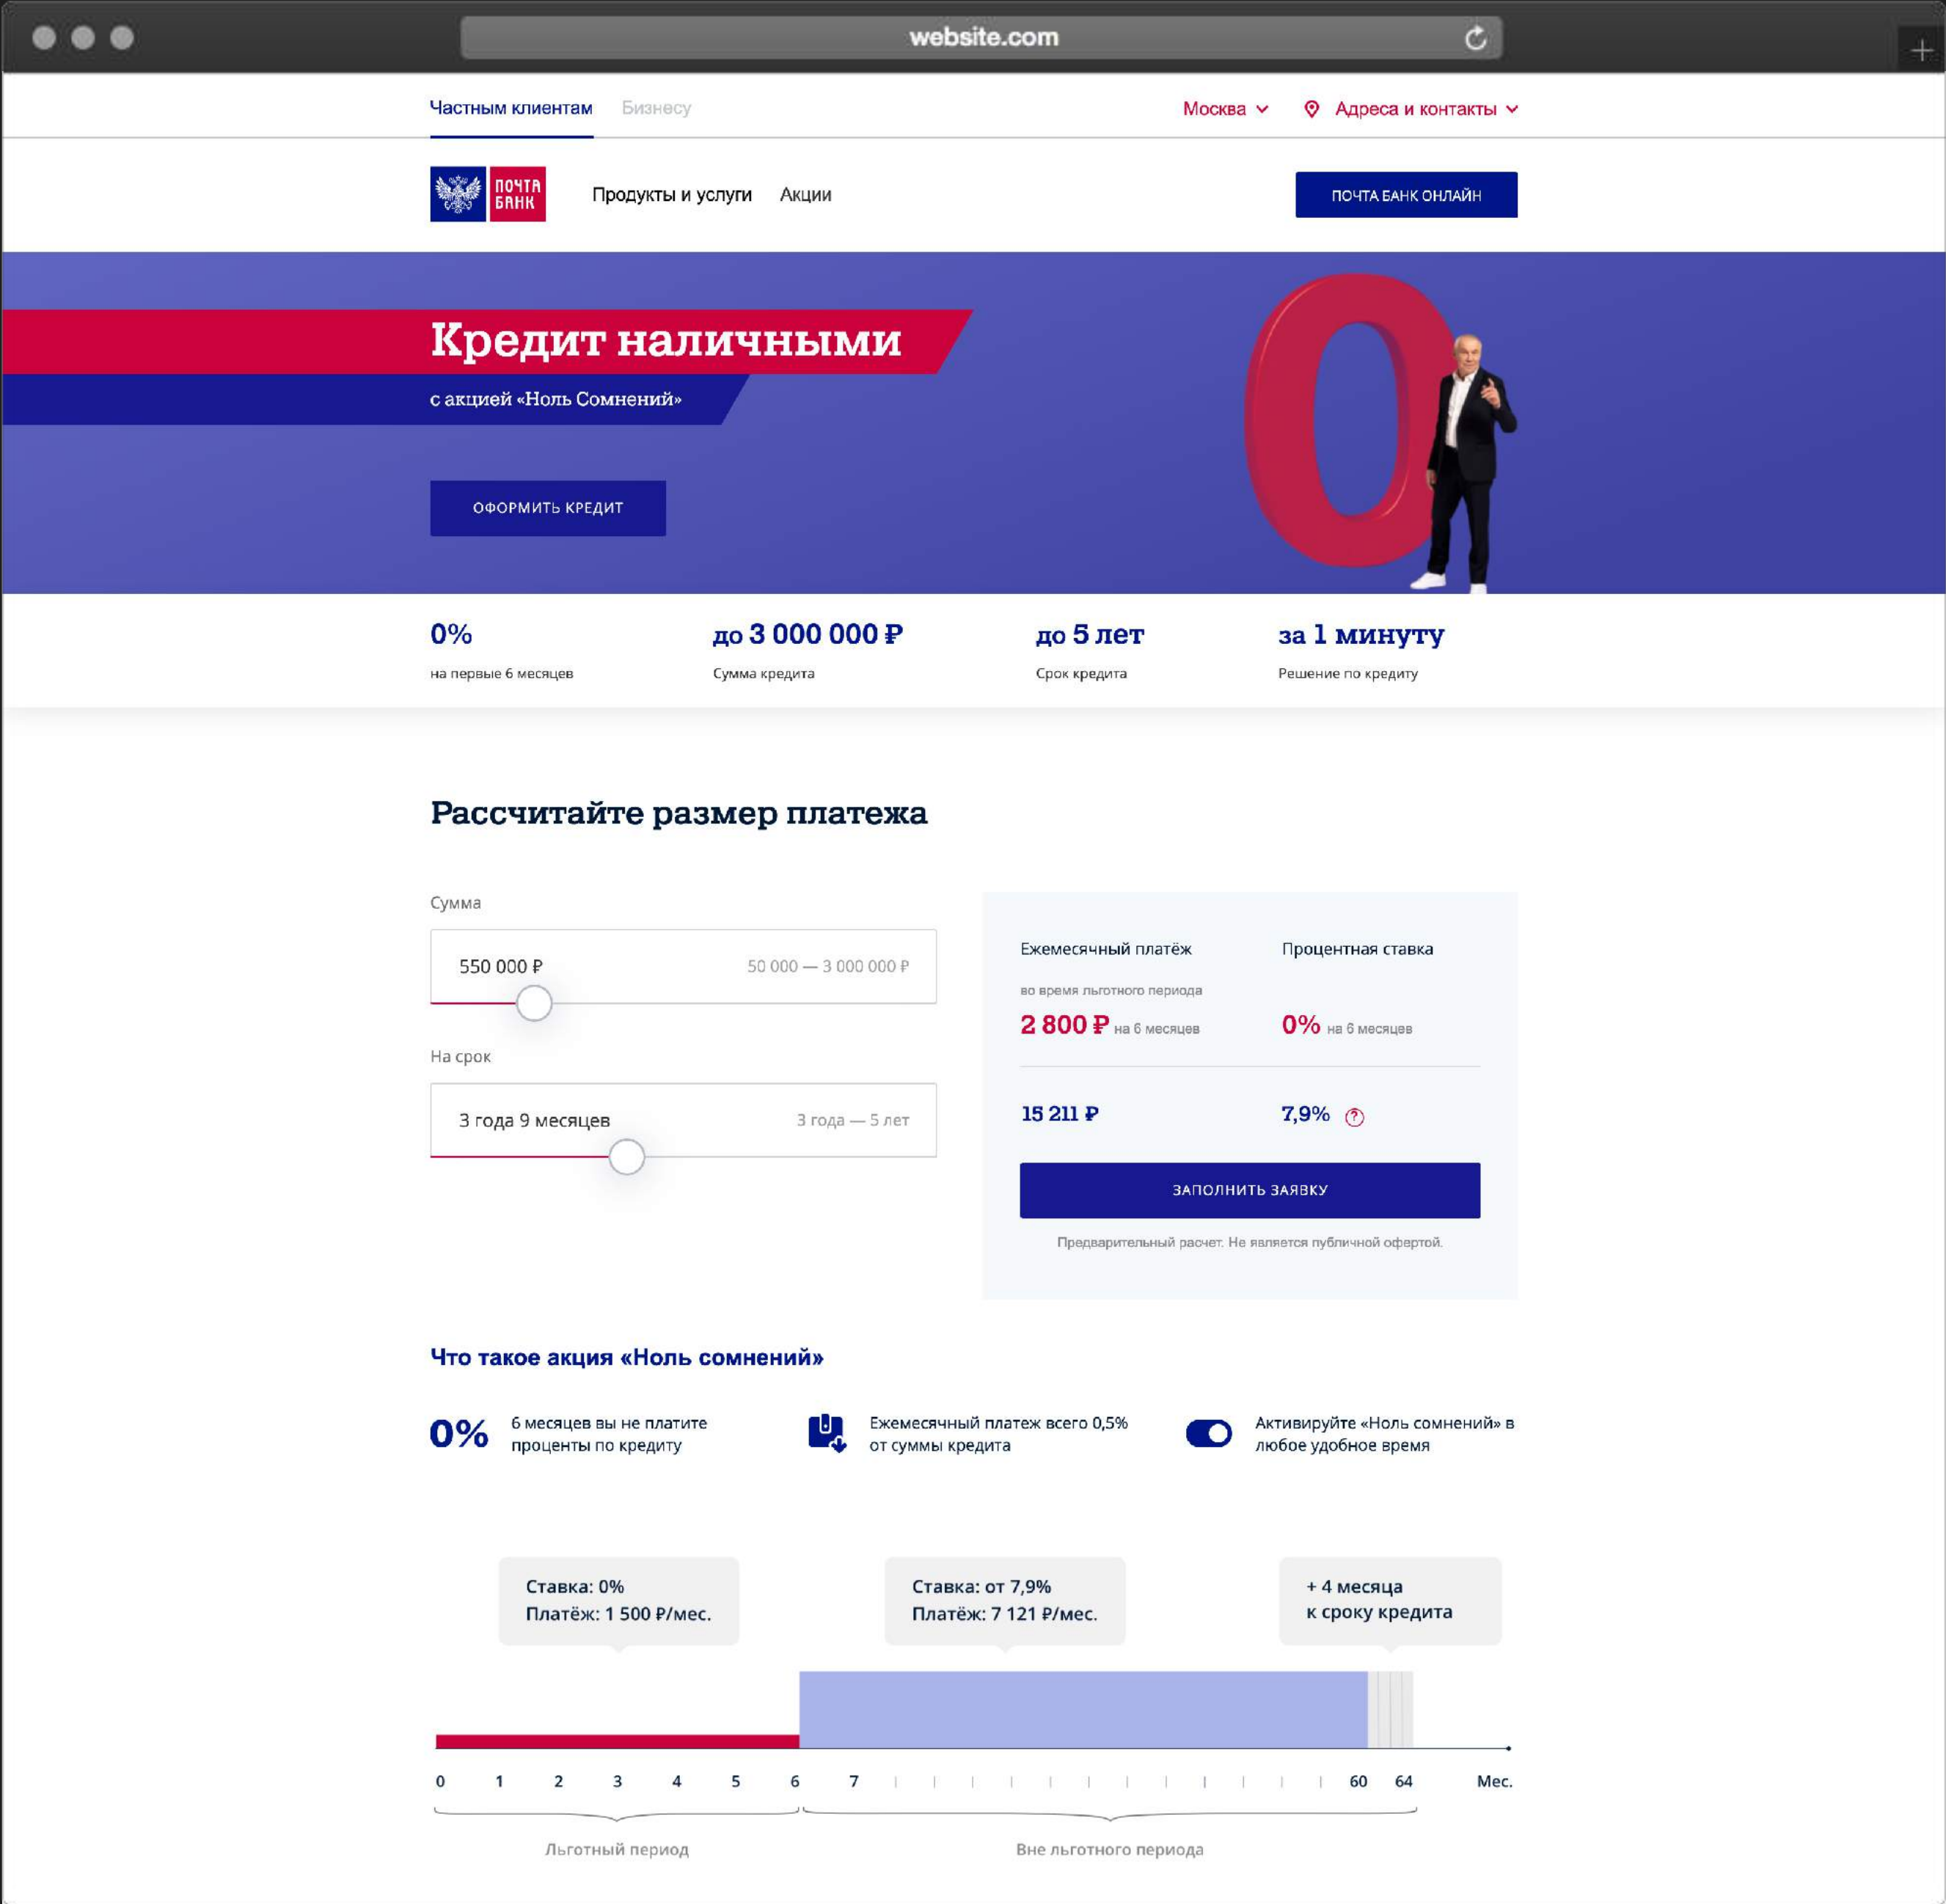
website.com

Частным клиентам Бизнесу

Москва Адреса и контакты

ПОЧТА БАНК

Продукты и услуги Акции

ПОЧТА БАНК ОНЛАЙН

Кредит наличными

с акцией «Ноль Сомнений»

ОФОРМИТЬ КРЕДИТ

0

0%
на первые 6 месяцев

до 3 000 000 ₽
Сумма кредита

до 5 лет
Срок кредита

за 1 минуту
Решение по кредиту

Рассчитайте размер платежа

Сумма

550 000 ₽ 50 000 — 3 000 000 ₽

На срок

3 года 9 месяцев 3 года — 5 лет

Ежемесячный платёж

во время льготного периода

2 800 ₽ на 6 месяцев

Процентная ставка

0% на 6 месяцев

15 211 ₽

7,9%

ЗАПОЛНИТЬ ЗАЯВКУ

Предварительный расчет. Не является публичной офертой.

Что такое акция «Ноль сомнений»

0% 6 месяцев вы не платите проценты по кредиту

Ежемесячный платеж всего 0,5% от суммы кредита

Активируйте «Ноль сомнений» в любое удобное время

Ставка: 0%
Платёж: 1 500 ₽/мес.

Ставка: от 7,9%
Платёж: 7 121 ₽/мес.

+ 4 месяца
к сроку кредита

0 1 2 3 4 5 6 7 60 64 Мес.

Льготный период

Вне льготного периода